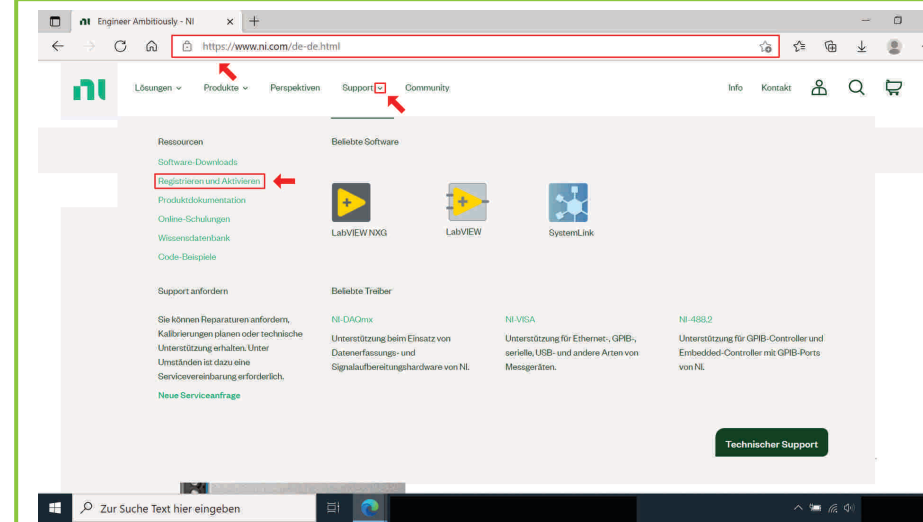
Engineer Ambitiously - NI

https://www.ni.com/de-de.html

Lösungen Produkte Perspektiven Support Community

Info Kontakt

Ressourcen

Software-Downloads

Registrieren und Aktivieren

Produktdokumentation

Online-Schulungen

Wissensdatenbank

Code-Beispiele

Beliebte Software

LabVIEW NXG

LabVIEW

SystemLink

Support anfordern

Sie können Reparaturen anfordern, Kalibrierungen planen oder technische Unterstützung erhalten. Unter Umständen ist dazu eine Servicevereinbarung erforderlich.

Neue Serviceanfrage

Beliebte Treiber

NI-DAQmx

Unterstützung beim Einsatz von Datenerfassungs- und Signalaufbereitungshardware von NI.

NI-VISA

Unterstützung für Ethernet-, GPIB-, serielle, USB- und andere Arten von Messgeräten.

NI-488.2

Unterstützung für GPIB-Controller und Embedded-Controller mit GPIB-Ports von NI.

Technischer Support

Zur Suche Text hier eingeben